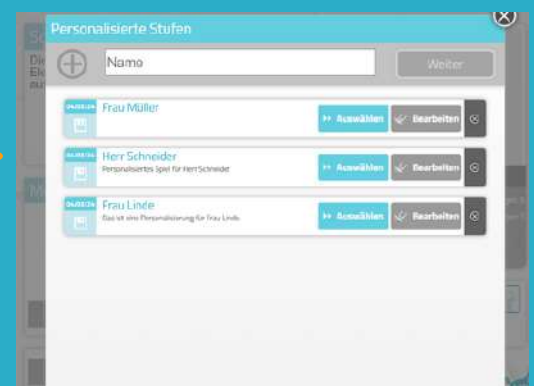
Personalisierte Stufen

Name

Weiter

Frau Müller

Auswählen

Bearbeiten

Herr Schneider

Personalisiertes Spiel für Herr Schneider

Auswählen

Bearbeiten

Frau Linde

Das ist eine Personalisierung für Frau Linde

Auswählen

Bearbeiten